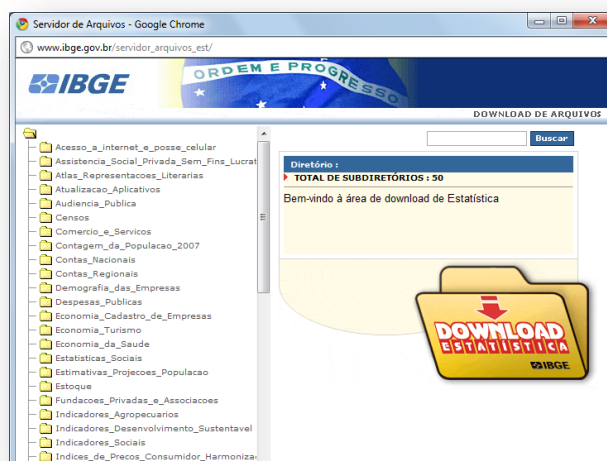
Servidor de Arquivos - Google Chrome

www.ibge.gov.br/servidor_arquivos_est/

IBGE

ORDEM E PROGRESSO

DOWNLOAD DE ARQUIVOS

Acesso_a_internet_e_posse_celular
Assistencia_Social_Privada_Sem_Fins_Lucrat
Atlas_Representacoes_Literarias
Atualizacao_Aplicativos
Audiencia_Publica
Censos
Comercio_e_Servicos
Contagem_da_Populacao_2007
Contas_Nacionais
Contas_Regionais
Demografia_das_Empresas
Despesas_Publicas
Economia_Cadastro_de_Empresas
Economia_Turismo
Economia_da_Saude
Estatisticas_Sociais
Estimativas_Projecoes_Populacao
Estoque
Fundacoes_Privadas_e_Associacoes
Indicadores_Agropecuarios
Indicadores_Desenvolvimento_Sustentavel
Indicadores_Sociais
Indices_de_Precos_Consumidor_Harmoniza

Buscar

Diretório :
TOTAL DE SUBDIRETÓRIOS : 50
Bem-vindo à área de download de Estatística

DOWNLOAD
ESTATÍSTICA
IBGE